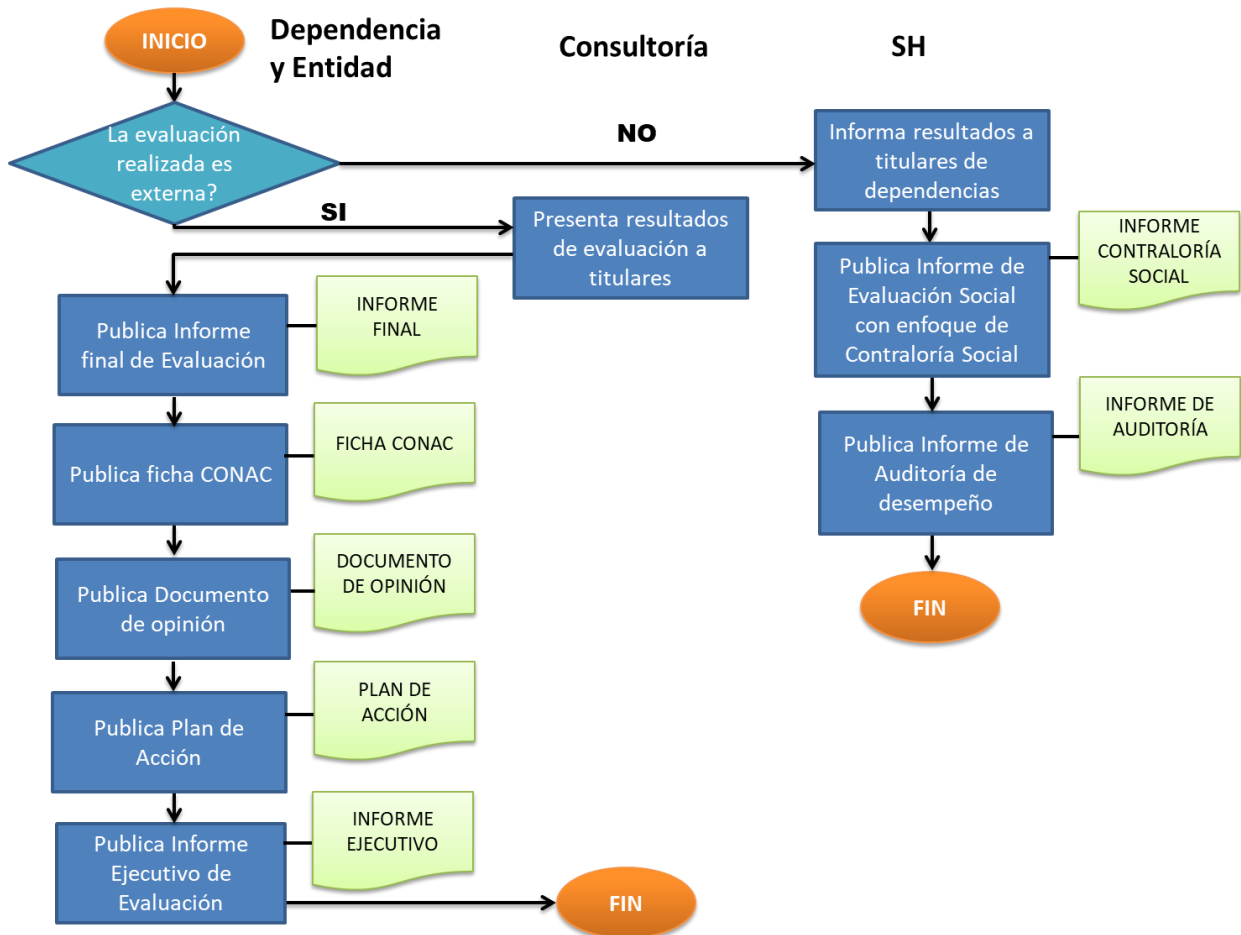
INICIO

Dependencia y Entidad

Consultoría

SH

La evaluación realizada es externa?

NO

SI

Informa resultados a titulares de dependencias

Presenta resultados de evaluación a titulares

INFORME CONTRALORÍA SOCIAL

Publica Informe de Evaluación Social con enfoque de Contraloría Social

Publica Informe final de Evaluación

INFORME FINAL

INFORME DE AUDITORÍA

Publica Informe de Auditoría de desempeño

Publica ficha CONAC

FICHA CONAC

FIN

Publica Documento de opinión

DOCUMENTO DE OPINIÓN

Publica Plan de Acción

PLAN DE ACCIÓN

Publica Informe Ejecutivo de Evaluación

INFORME EJECUTIVO

FIN